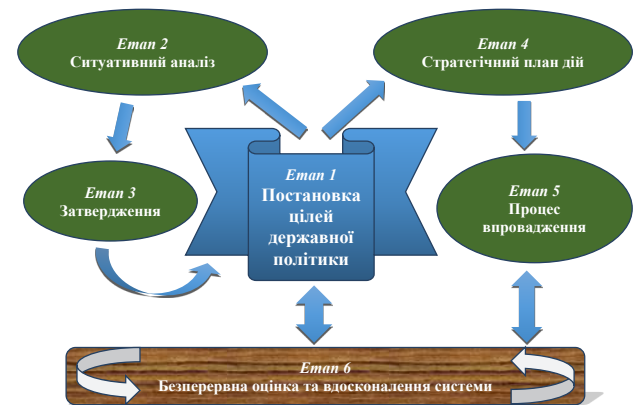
Етап 2
Ситуативний аналіз

Етап 4
Стратегічний план дій

Етап 3
Затвердження

Етап 1
Постановка цілей державної політики

Етап 5
Процес впровадження

Етап 6
Безперервна оцінка та вдосконалення системи